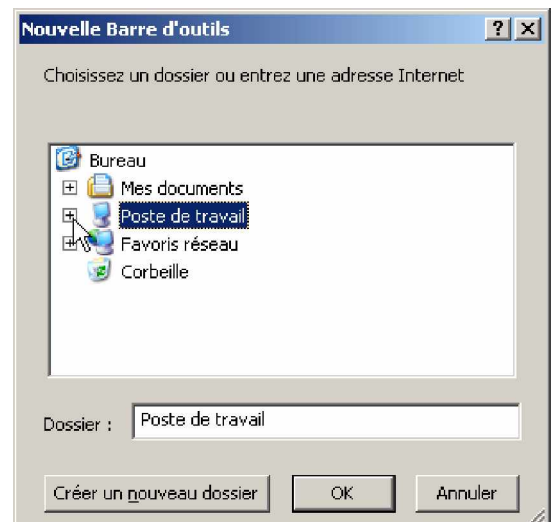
Nouvelle Barre d'outils

?

X

Choisissez un dossier ou entrez une adresse Internet

Bureau
Mes documents
Poste de travail
Favoris réseau
Corbeille

Dossier : Poste de travail

Créer un nouveau dossier

OK

Annuler